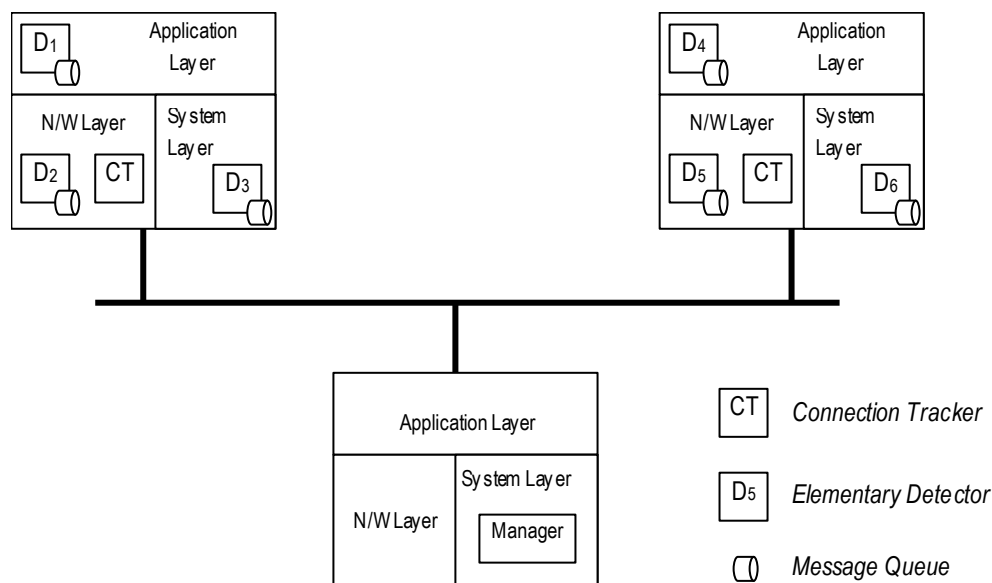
$D_1$

Application Layer

N/W Layer

$D_2$

CT

System Layer

$D_3$

$D_4$

Application Layer

N/W Layer

$D_5$

CT

System Layer

$D_6$

Application Layer

N/W Layer

System Layer

Manager

CT Connection Tracker

$D_5$ Elementary Detector

Message Queue